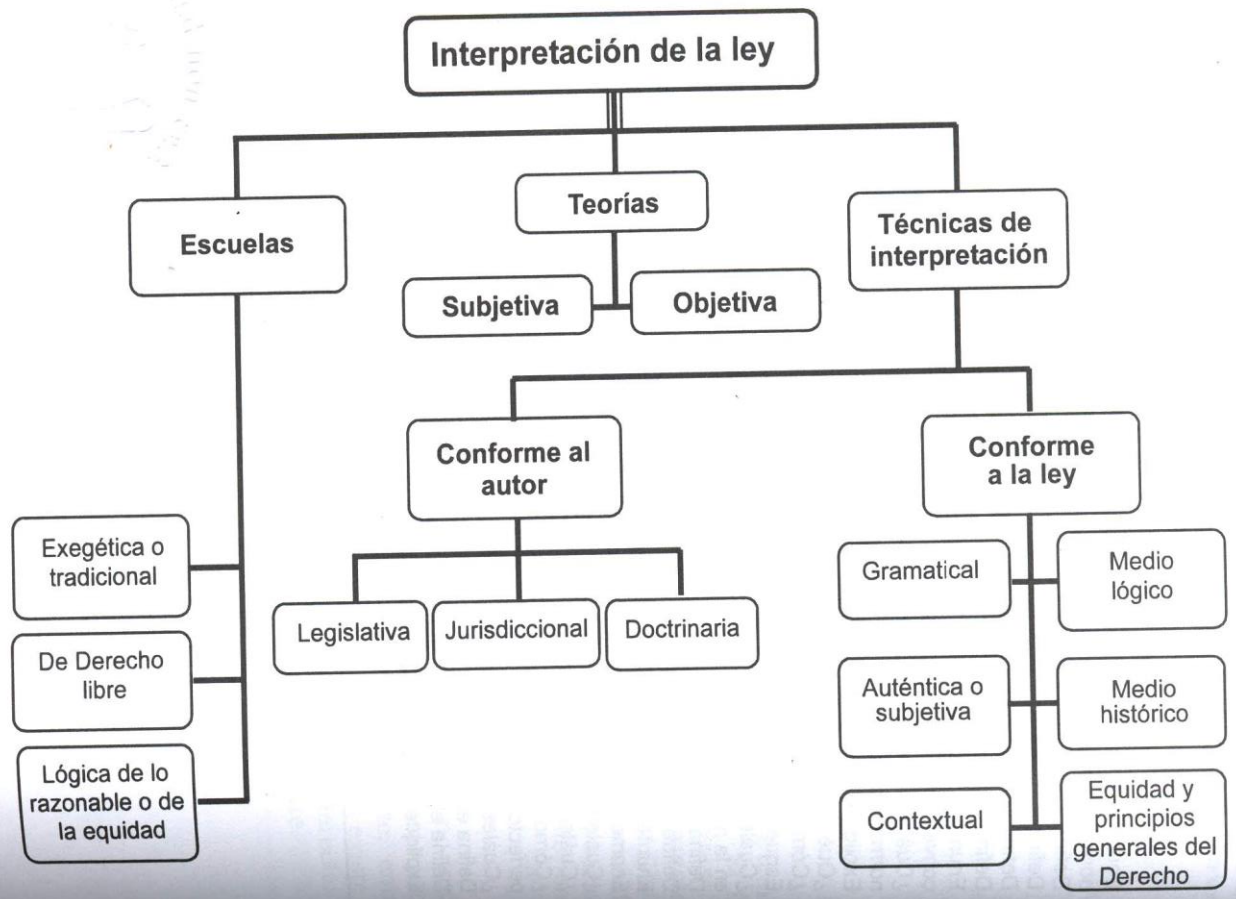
Interpretación de la ley

Escuelas

Teorías

Subjetiva

Objetiva

Técnicas de interpretación

Conforme al autor

Conforme a la ley

Exegética o tradicional

De Derecho libre

Lógica de lo razonable o de la equidad

Legislativa

Jurisdiccional

Doctrinaria

Gramatical

Medio lógico

Auténtica o subjetiva

Medio histórico

Contextual

Equidad y principios generales del Derecho